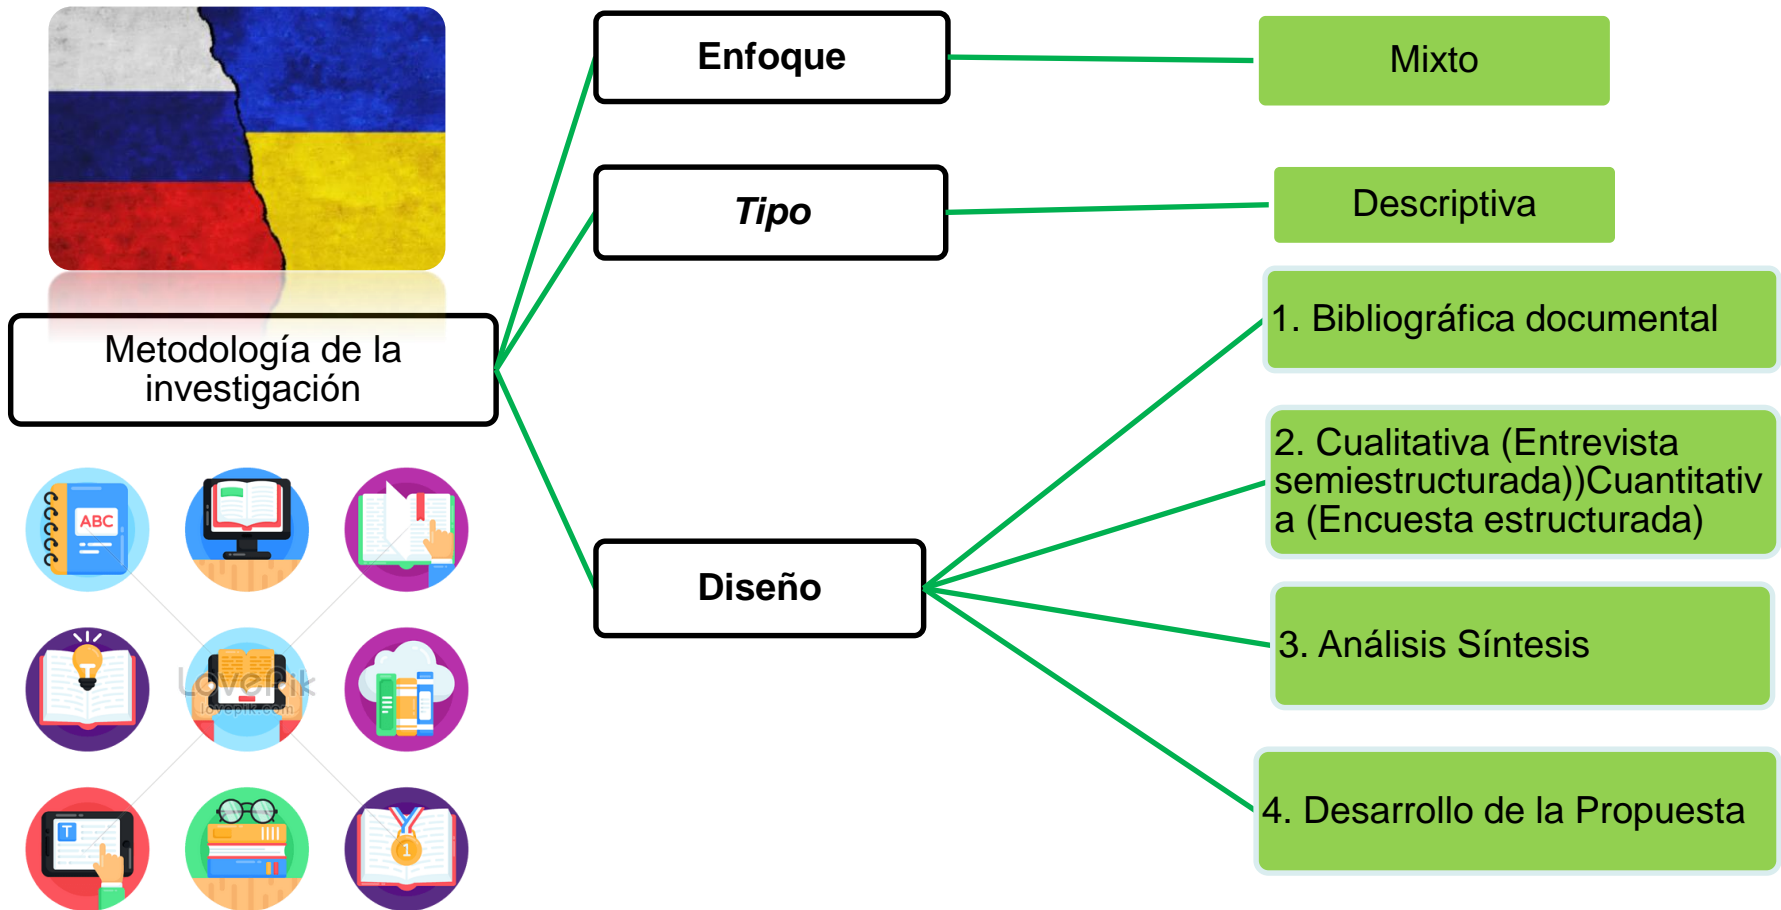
Metodología de la investigación

Enfoque

Tipo

Diseño

Mixto

Descriptiva

1. Bibliográfica documental

2. Cualitativa (Entrevista semiestructurada))Cuantitativa (Encuesta estructurada)

3. Análisis Síntesis

4. Desarrollo de la Propuesta

ABC

T

1

Lovepik
lovepik.com